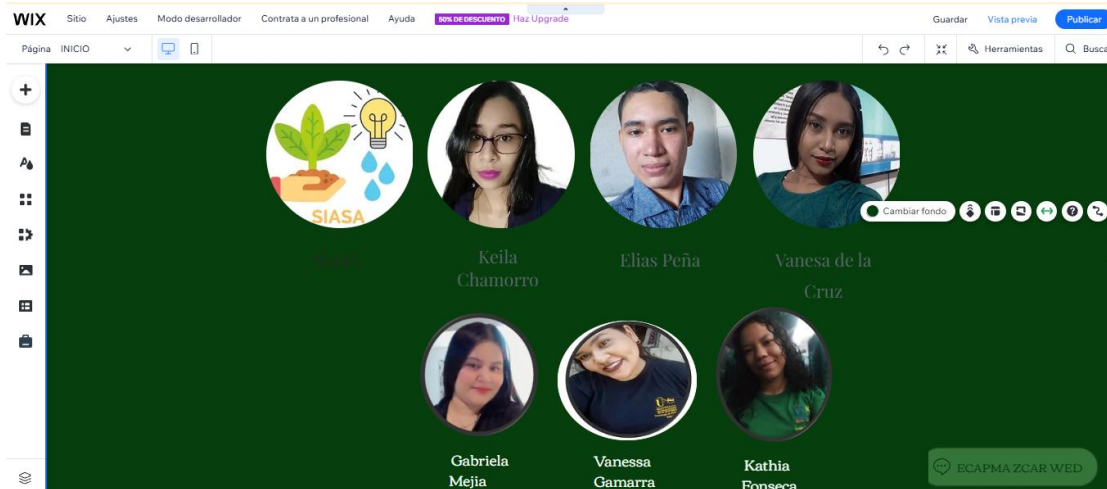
WIX Sitio Ajustes Modo desarrollador Contrata a un profesional Ayuda 50% DE DESCUENTO Haz Upgrade Guardar Vista previa Publicar

Página INICIO Herramientas Busca

SIASA

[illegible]

Keila Chamorro

Elias Peña

Vanesa de la Cruz

Cambiar fondo

Gabriela Mejia

Vanessa Gamarra

Kathia Fonseca

ECAPMA ZCAR WED